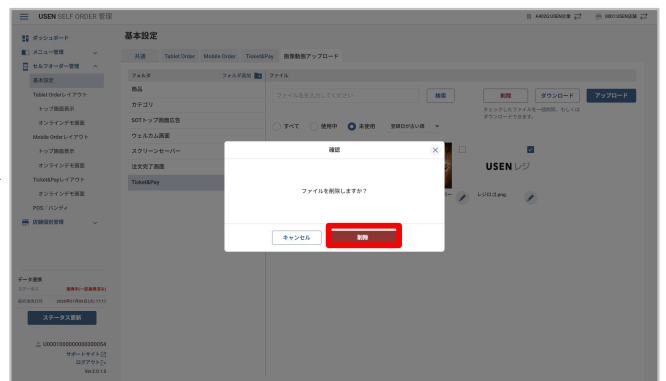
USEN SELF ORDER 管理

ダッシュボード
メニュー管理
セルフオーダー管理
基本設定
Tablet Orderレイアウト
トップ画面表示
オンライン注文画面
Mobile Orderレイアウト
トップ画面表示
オンライン注文画面
Ticket&Payレイアウト
オンライン注文画面
POS・ハンディ
店舗設計管理

データ連携
ステータス
前回連携日時
ステータス更新

U000100000000000054
サポートサイト
ログアウト
Ver.2.0.1.0

基本設定

共通 Tablet Order Mobile Order Ticket&Pay 画像動画アップロード

フォルダ フォルダ追加 ファイル
商品
カテゴリ
SOTトップ画面広告
ウェルカム画面
スクリーンセーバー
注文完了画面
Ticket&Pay

ファイル名を入力してください 検索
削除 ダウンロード アップロード
チェックしたファイルを一括削除、もしくはダウンロードできます。
すべて 使用中 未使用 登録日が古い順

USEN レジ
レジロゴ.png

確認
ファイルを削除しますか？
キャンセル 削除